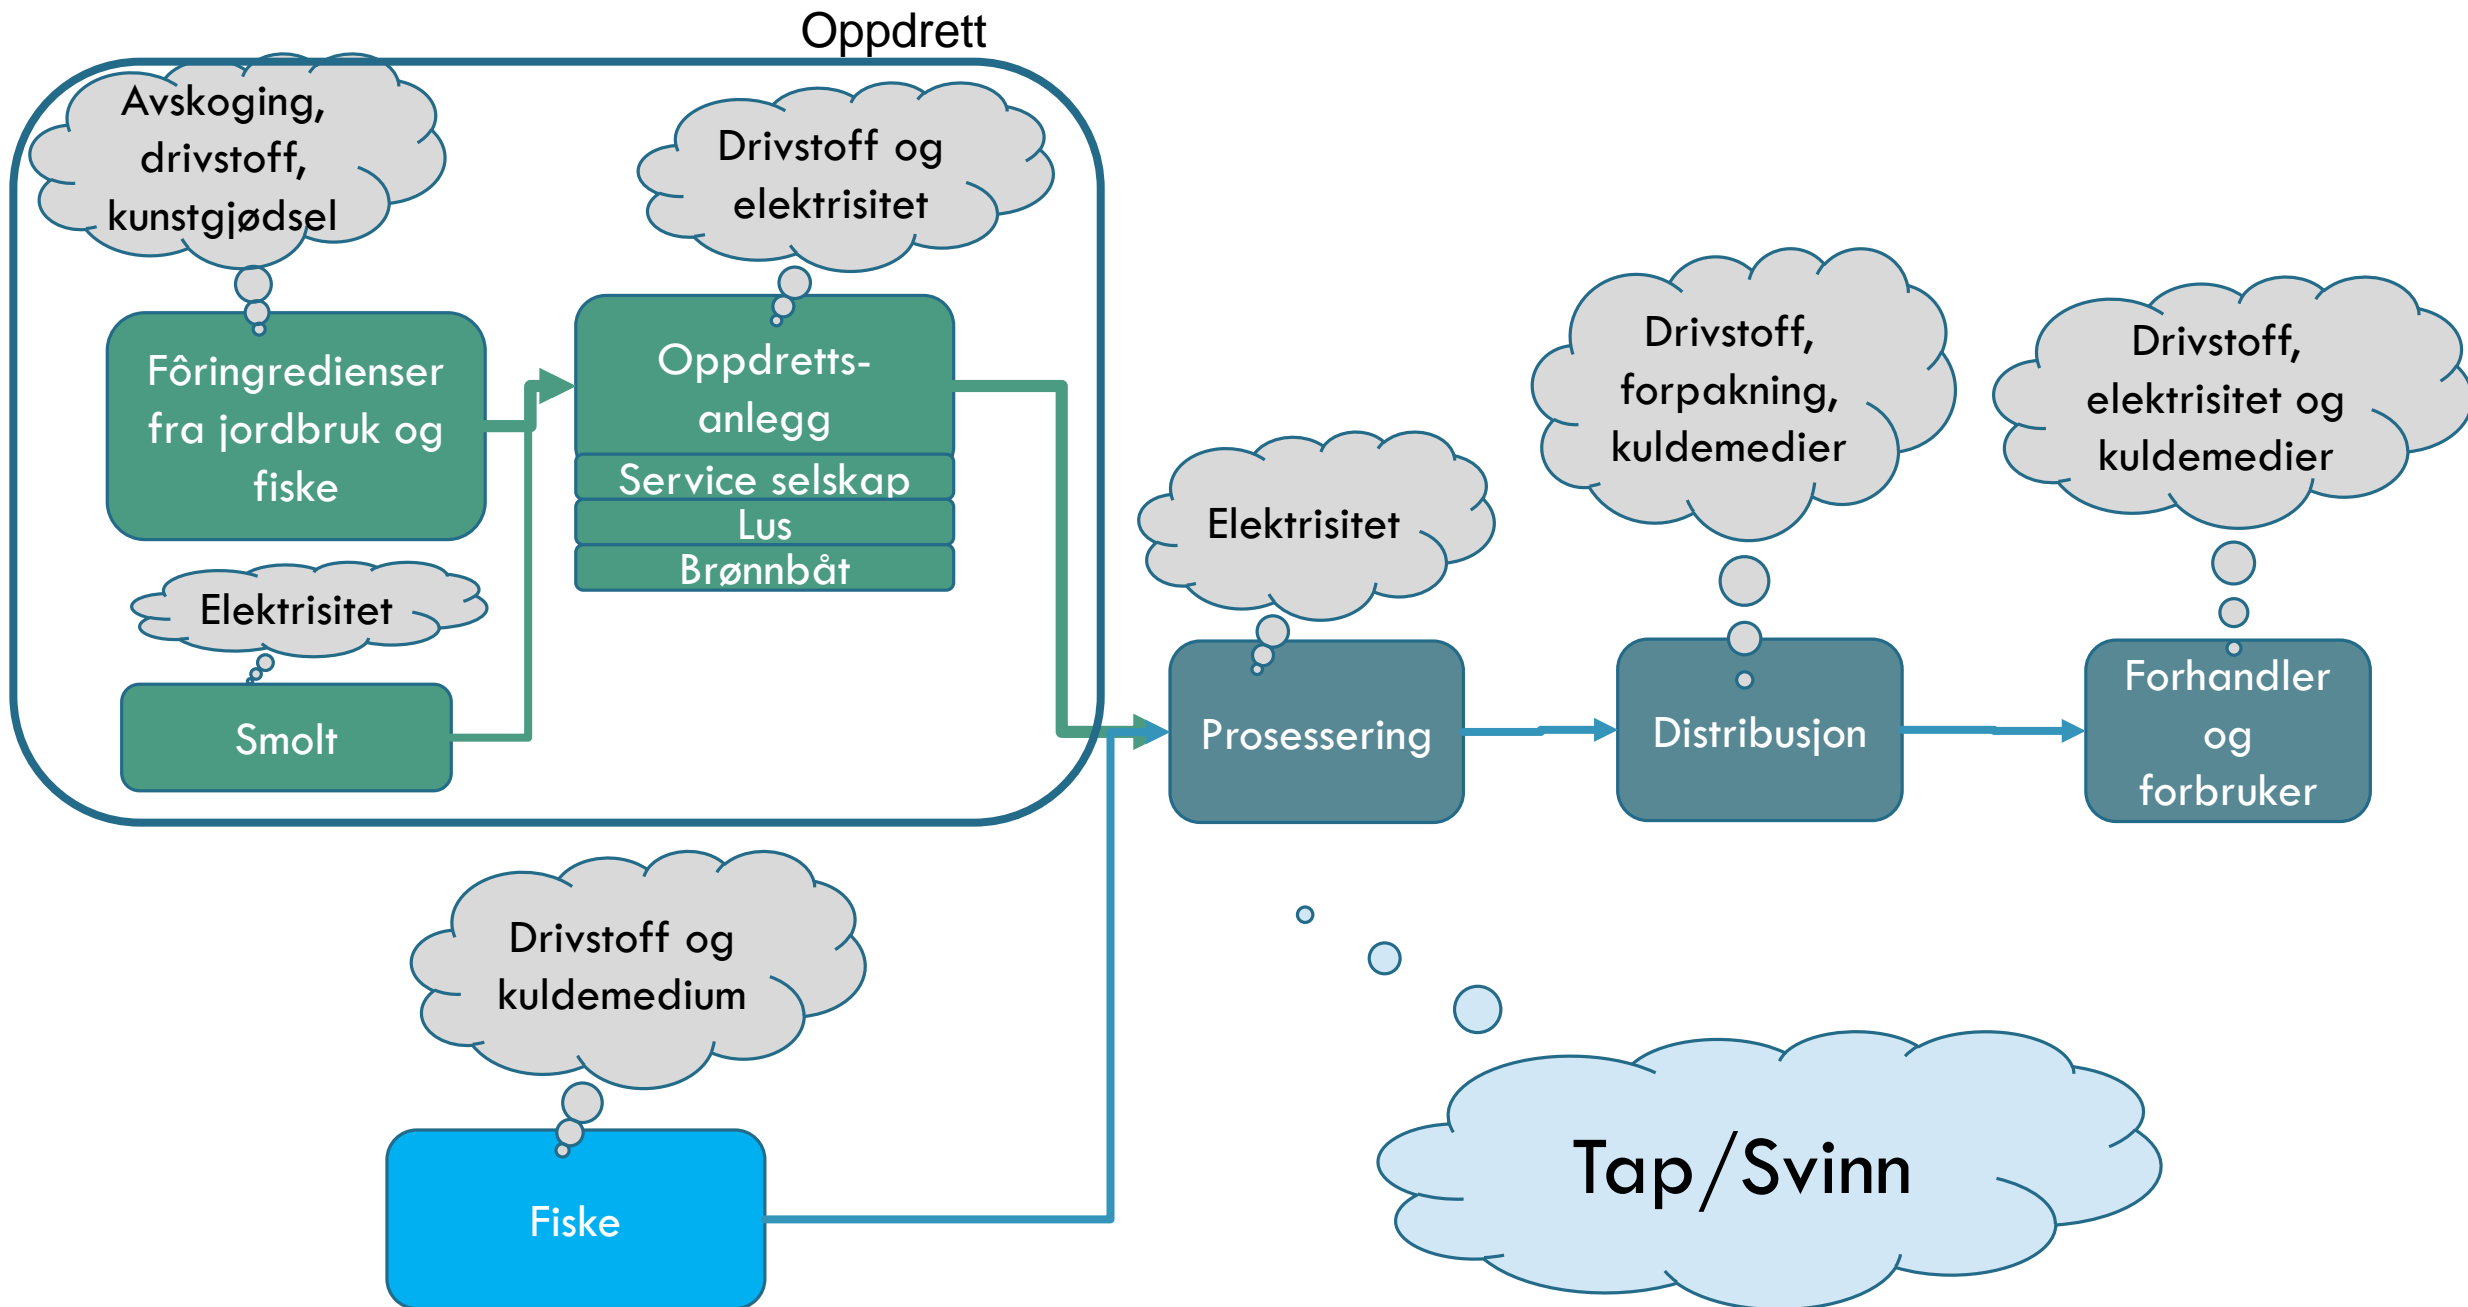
Oppdrett

Avskoging, drivstoff, kunstgjødsel

Drivstoff og elektrisitet

Fôringredienser fra jordbruk og fiske

Oppdretts-anlegg

Service selskap

Lus

Brønnbåt

Elektrisitet

Smolt

Elektrisitet

Drivstoff, forpakning, kuldemedier

Drivstoff, elektrisitet og kuldemedier

Prosessering

Distribusjon

Forhandler og forbruker

Drivstoff og kuldemedium

Fiske

Tap/Svinn